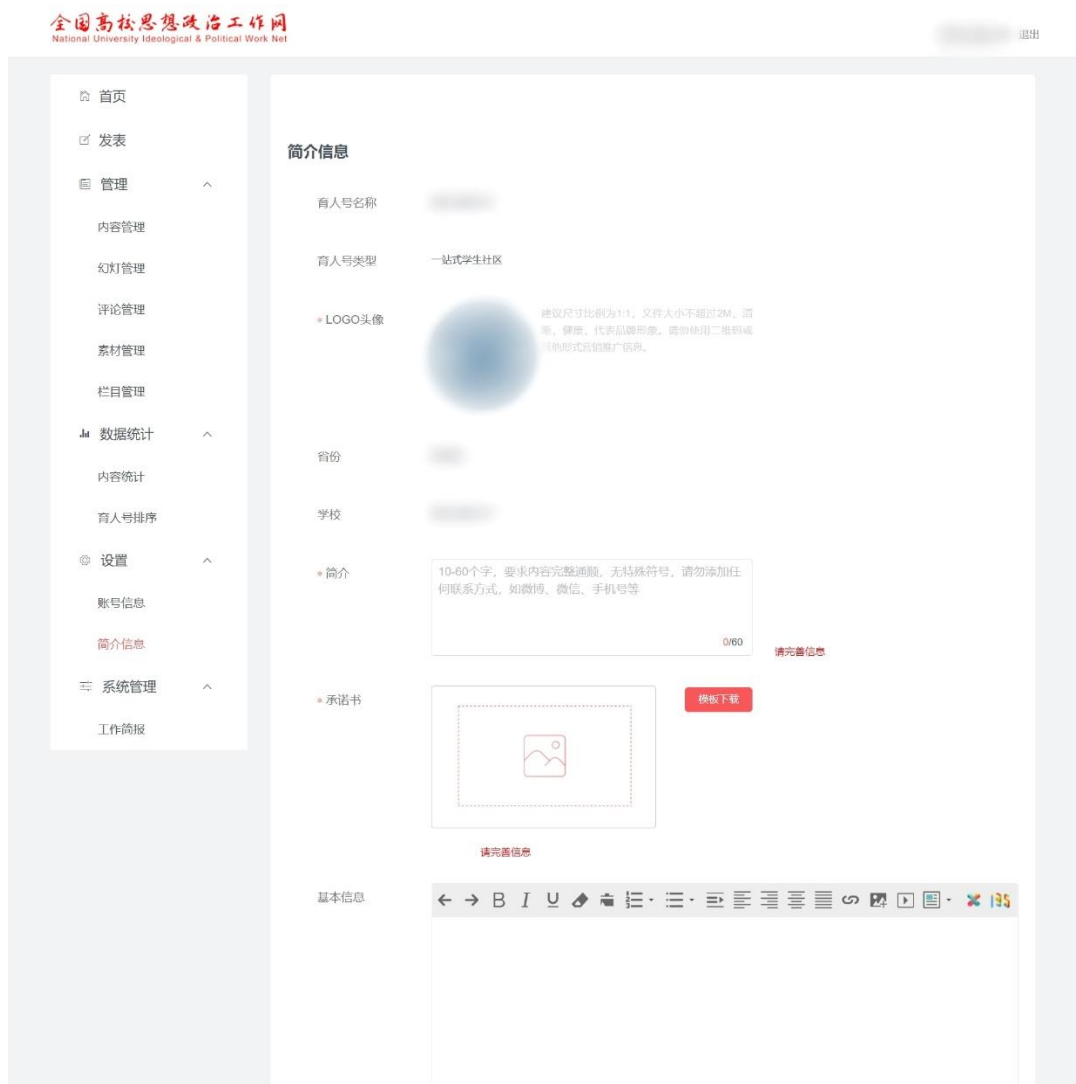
全国高校思想政治工作网
National University Ideological & Political Work Net

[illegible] 退出

首页
发表
管理
内容管理
幻灯管理
评论管理
素材管理
栏目管理
数据统计
内容统计
育人号排序
设置
账号信息
简介信息
系统管理
工作简报

简介信息

育人号名称 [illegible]

育人号类型 一站式学生社区

* LOGO头像 建议尺寸比例为1:1，文件大小不超过2M。清晰、健康、代表品牌形象。请勿使用二维码或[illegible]的形式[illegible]推广信息。

省份 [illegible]

学校 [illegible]

* 简介 10-60个字，要求内容完整通顺，无特殊符号，请勿添加任何联系方式，如微博、微信、手机号等
0/60
请完善信息

* 承诺书
模板下载
请完善信息

基本信息